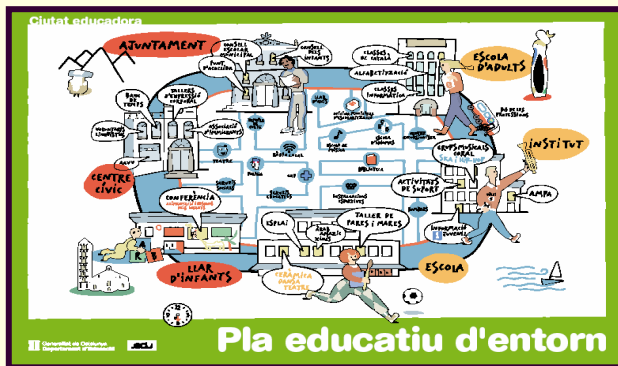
Ciutat educadora

AJUNTAMENT

CONSELL ESCOLAR MUNICIPAL

CONSELLS DELS INFANTS

CLASSES DE MÚSICA

ESCOLA D'ADULTS

ALFABETITZACIÓ

PUNT D'ACOLLIDA

BANC DEL TEMPS

TALLERS D'EXPRESSIÓ CORPORAL

CLASSES INFORMÀTICA

ASSOCIACIÓ D'IMMIGRANTS

VOLUNTARIS LINGÜÍSTICS

AULA DE LES PROFESSIONS

INSTITUT

CENTRE CÍVIC

TEATRE

BIBLIOTECA

GRUPS MUSICALS CORAL SKA HIP-HOP

ACTIVITATS DE SUPORT

AMPA

CONFERÈNCIA

ESPAI

ÀREA D'AGRÈNCIA

TALLER DE PARES I MARES

INFORMACIÓ JUVENIL

LLAR D'INFANTS

CERÀMICA DANSA TEATRE

ESCOLA

Generalitat de Catalunya Departament d'Educació

Pla educatiu d'entorn